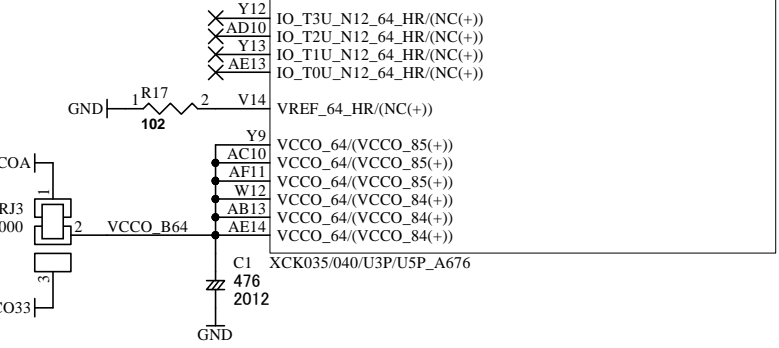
Y12
IO_T3U_N12_64_HR/(NC(+))
AD10
IO_T2U_N12_64_HR/(NC(+))
Y13
IO_T1U_N12_64_HR/(NC(+))
AE13
IO_T0U_N12_64_HR/(NC(+))

GND
1
R17
2
V14
VREF_64_HR/(NC(+))
102

Y9
VCCO_64/(VCCO_85(+))
AC10
VCCO_64/(VCCO_85(+))
AF11
VCCO_64/(VCCO_85(+))
W12
VCCO_64/(VCCO_84(+))
AB13
VCCO_64/(VCCO_84(+))
AE14
VCCO_64/(VCCO_84(+))

CCOA
1
RJ3
000
2
VCCO_B64
3
CO33

C1
476
2012
GND
XCK035/040/U3P/U5P_A676